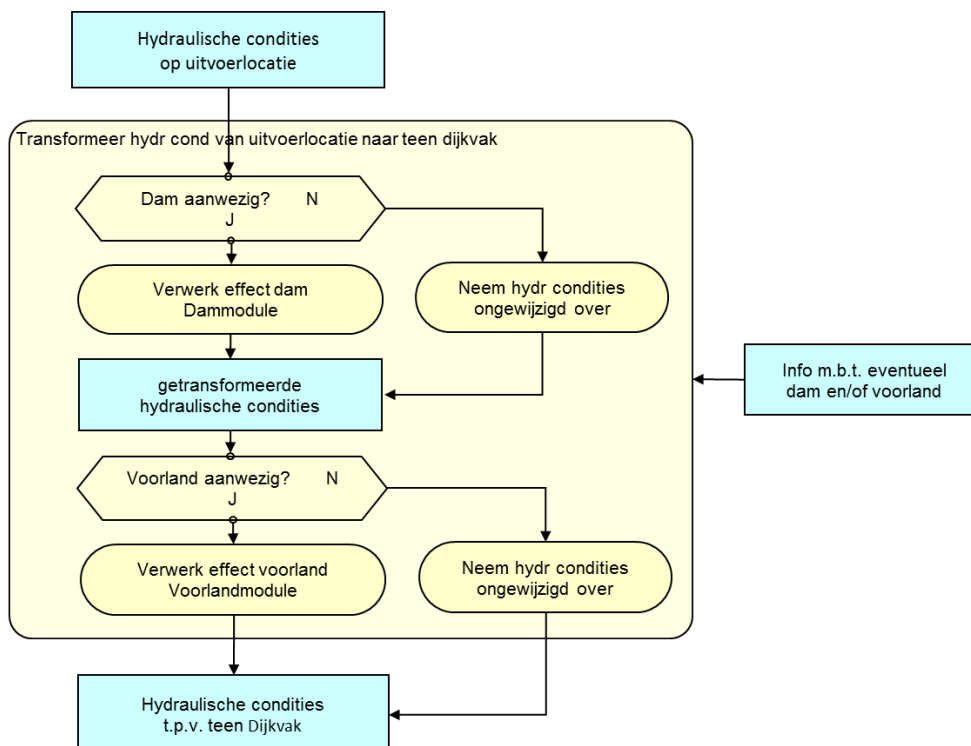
Hydraulische condities op uitvoerlocatie

Transformeer hydr cond van uitvoerlocatie naar teen dijkvak

Dam aanwezig? N
J

Verwerk effect dam
Dammodule

Neem hydr condities ongewijzigd over

getransformeerde hydraulische condities

Info m.b.t. eventueel dam en/of voorland

Voorland aanwezig? N
J

Verwerk effect voorland
Voorlandmodule

Neem hydr condities ongewijzigd over

Hydraulische condities t.p.v. teen Dijkvak